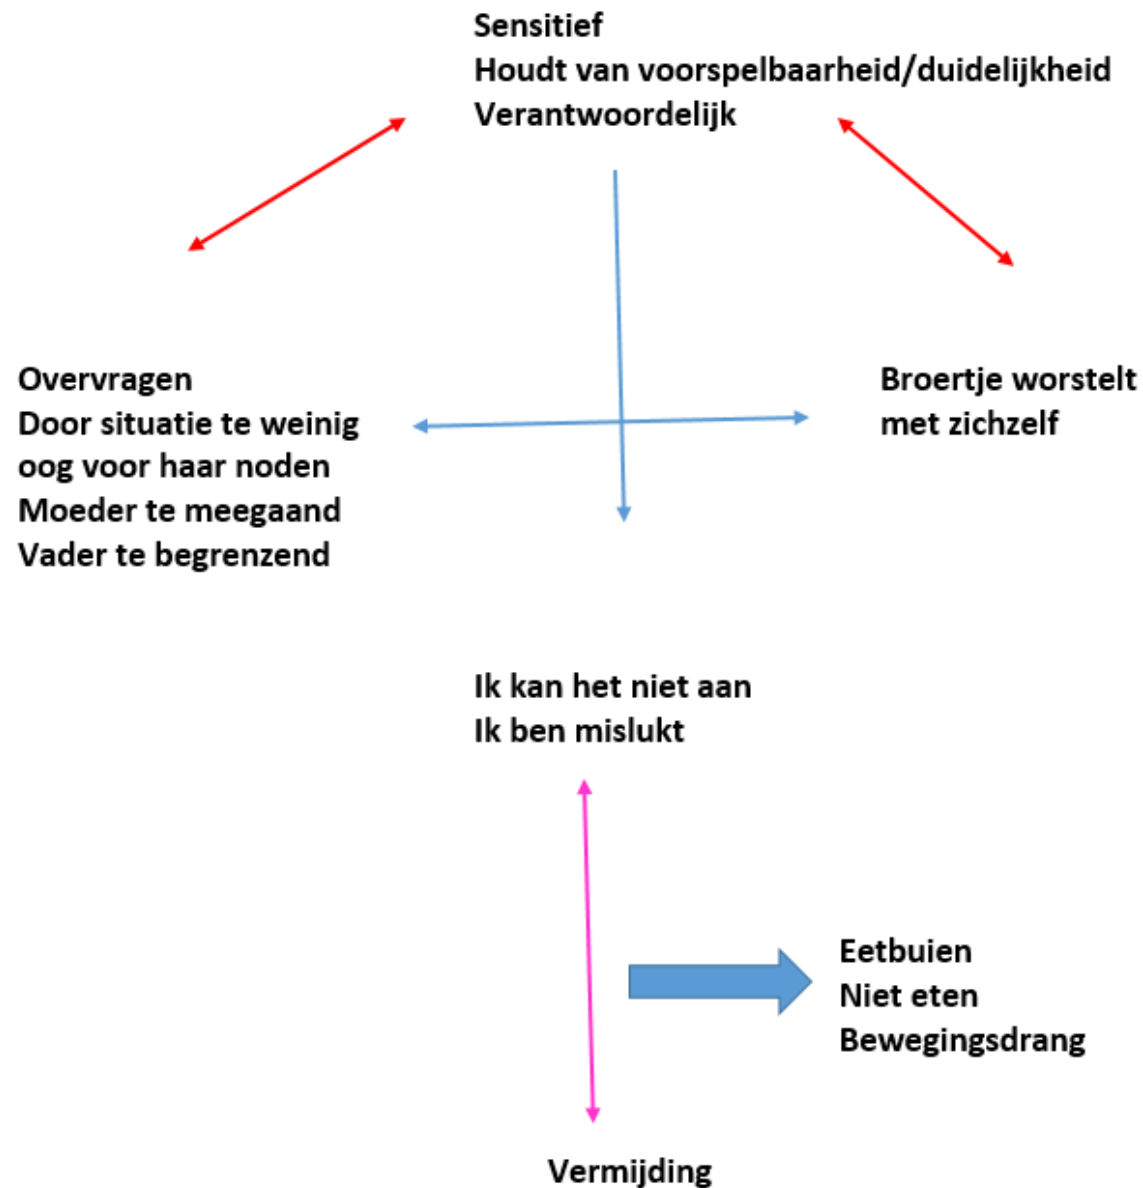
Sensitief
Houdt van voorspelbaarheid/duidelijkheid
Verantwoordelijk

Overvragen
Door situatie te weinig oog voor haar noden
Moeder te meegaand
Vader te begrenzend

Broertje worstelt met zichzelf

Ik kan het niet aan
Ik ben mislukt

Eetbuien
Niet eten
Bewegingsdrang

Vermijding